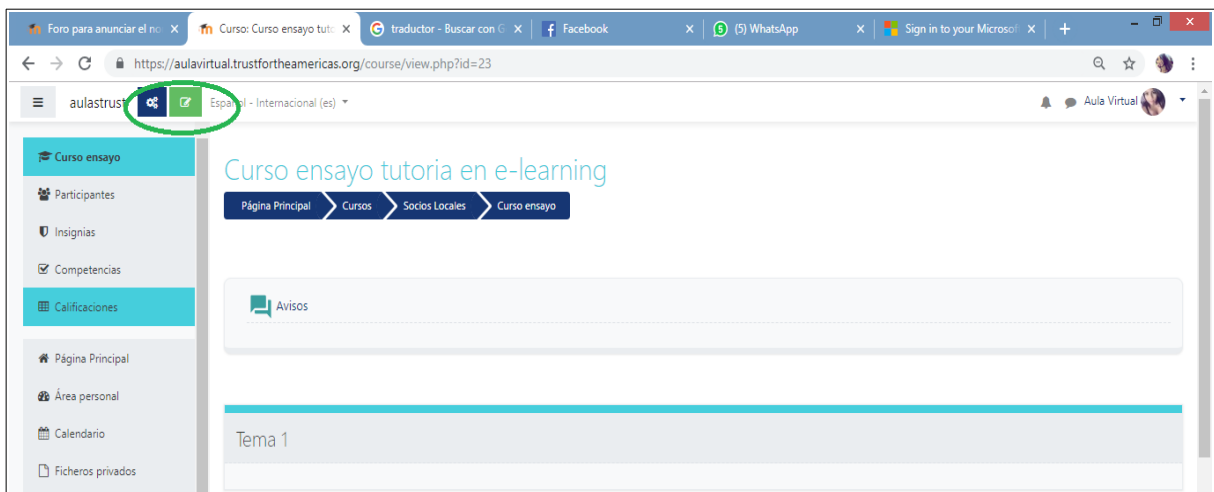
Foro para anunciar el no ×
Curso: Curso ensayo tuto ×
traductor - Buscar con G ×
Facebook ×
(5) WhatsApp ×
Sign in to your Microsof ×
+

https://aulavirtual.trustfortheamericas.org/course/view.php?id=23

aulastrust
Español - Internacional (es)
Aula Virtual

Curso ensayo
Participantes
Insignias
Competencias
Calificaciones
Página Principal
Área personal
Calendario
Ficheros privados

Curso ensayo tutoria en e-learning

Página Principal
Cursos
Socios Locales
Curso ensayo

Avisos

Tema 1